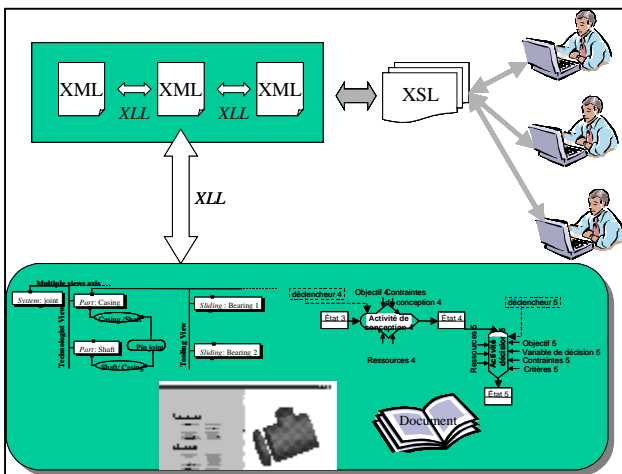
XML
XLL
XML
XLL
XML
XSL
XLL

Multiple views axis
System: joint
Technologist View
Part: Casing
Casing/Shaft
Pin joint
Part: Shaft
Shaft/Casing
Tooling View
Sliding: Bearing 1
Sliding: Bearing 2

déclencheur 4
Objectif 4
Contraintes conception 4
État 3
Activité de conception 4
État 4
Ressources 4
déclencheur 5
Ressources 5
Activité décision
Objectif 5
Variable de décision 5
Contraintes 5
Critères 5
État 5
Document